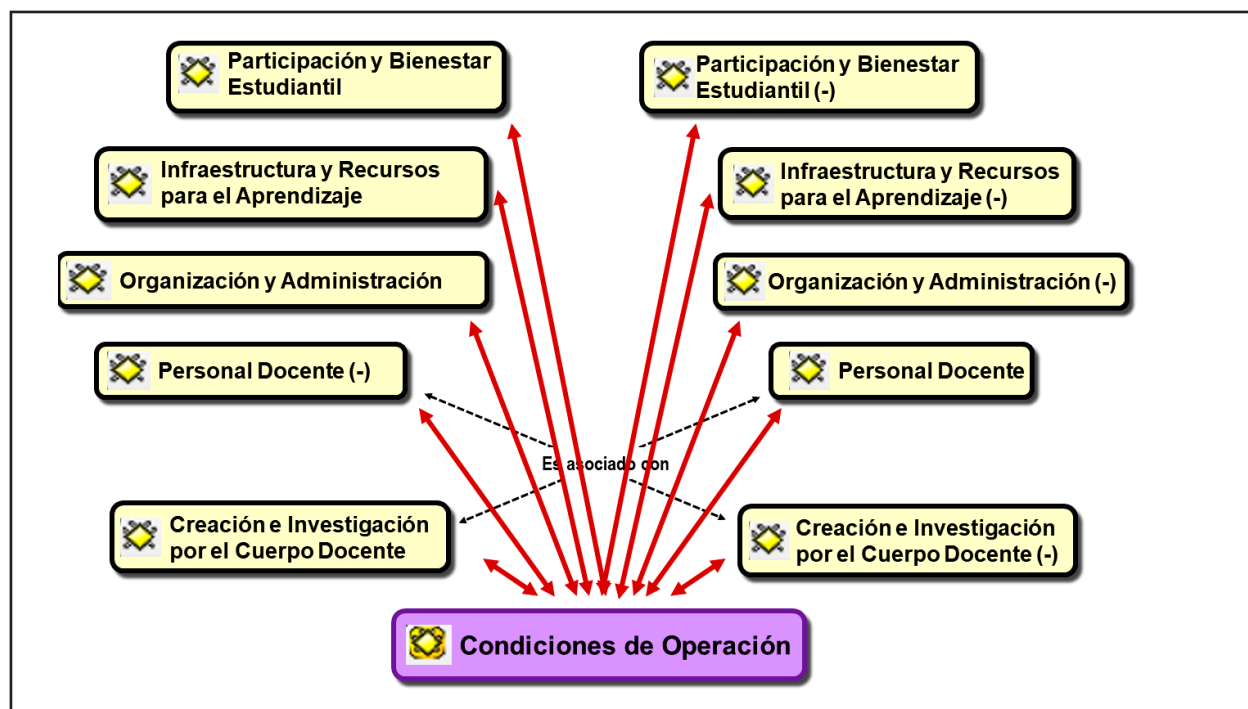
Participación y Bienestar Estudiantil

Participación y Bienestar Estudiantil (-)

Infraestructura y Recursos para el Aprendizaje

Infraestructura y Recursos para el Aprendizaje (-)

Organización y Administración

Organización y Administración (-)

Personal Docente (-)

Personal Docente

Es asociado con

Creación e Investigación por el Cuerpo Docente

Creación e Investigación por el Cuerpo Docente (-)

Condiciones de Operación